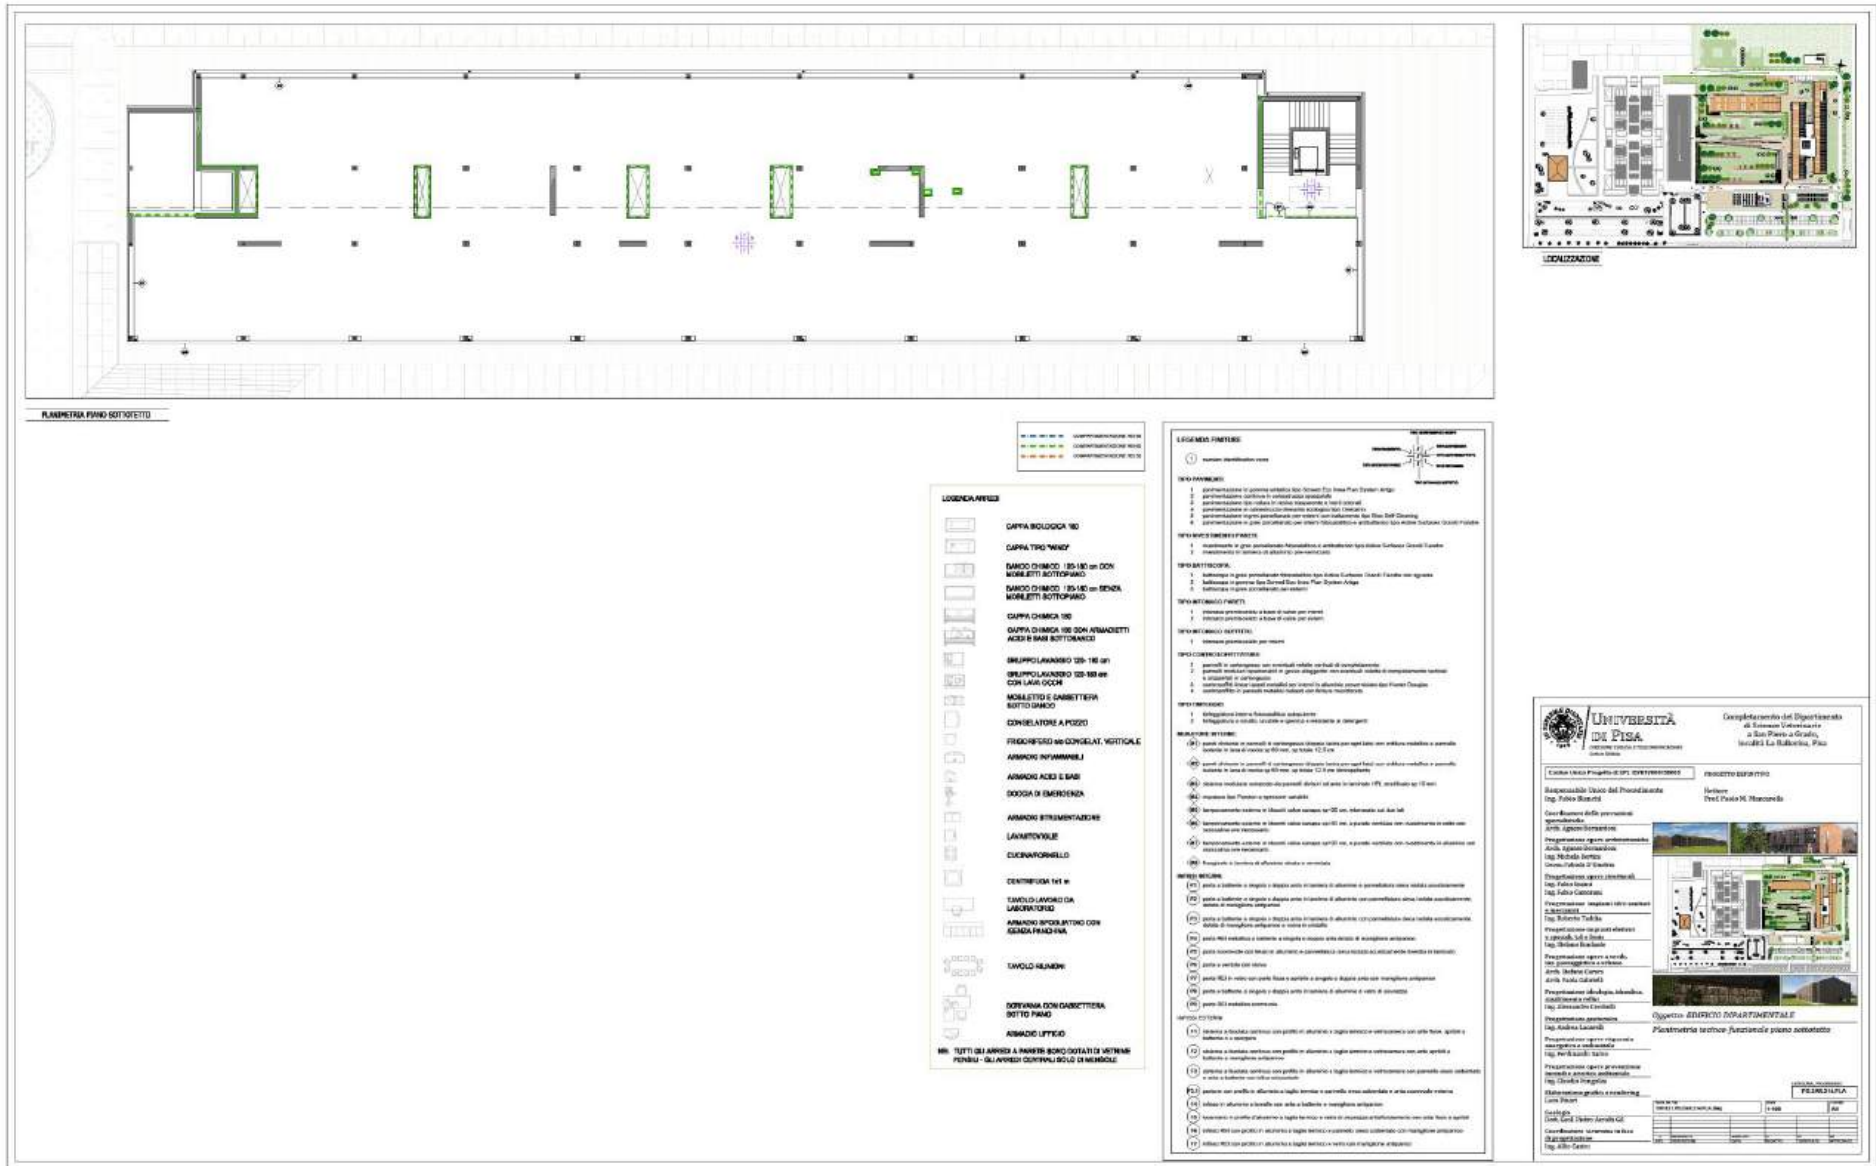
PLANIMETRIA PIANO SOTTOTETTO

LOCALIZZAZIONE

LEGENDA ARREDI

CAPPA BIOLOGICA 180

CAPPA TIPO "WAID"

BANCO CHIMICO 120-180 cm CON MOBILETTI SOTTOPIANO

BANCO CHIMICO 120-180 cm SENZA MOBILETTI SOTTOPIANO

CAPPA CHIMICA 180

CAPPA CHIMICA 180 CON ARMADIETTI ACIDI E BASI SOTTOBANCO

GRUPPO LAVAGGIO 120-180 cm

GRUPPO LAVAGGIO 120-180 cm CON LAVA OCCHI

MOBILETTO E CASSETTIERA SOTTO BANCO

CONGELATORE A POZZO

FRIGORIFERO e/o CONGELAT. VERTICALE

ARMADIO INFIAMMABILI

ARMADIO ACIDI E BASI

DOCCIA DI EMERGENZA

ARMADIO STRUMENTAZIONE

LAVASTOVIGLIE

CUCINA/FORNELLO

CENTRIFUGA 1x1 m

TAVOLO LAVORO DA LABORATORIO

ARMADIO SPOGLIATOIO CON /SENZA PANCHINA

TAVOLO RIUNIONI

SCRIVANIA CON CASSETTIERA SOTTO PIANO

ARMADIO UFFICIO

NB: TUTTI GLI ARREDI A PARETE SONO DOTATI DI VETRINE PENSILI - GLI ARREDI CENTRALI SOLO DI MENSOLE

LEGENDA FINITURE

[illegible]

UNIVERSITÀ DI PISA

Completamento del Dipartimento di Scienze Veterinarie a San Piero a Grado, località La Ballerina, Pisa

PROGETTO DEFINITIVO

Responsabile Unico del Procedimento
Ing. Fabio Bianchi

Rettore
Prof. Paolo M. Mancarella

Oggetto: EDIFICIO DIPARTIMENTALE

Planimetria tecnico-funzionale piano sottotetto

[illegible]